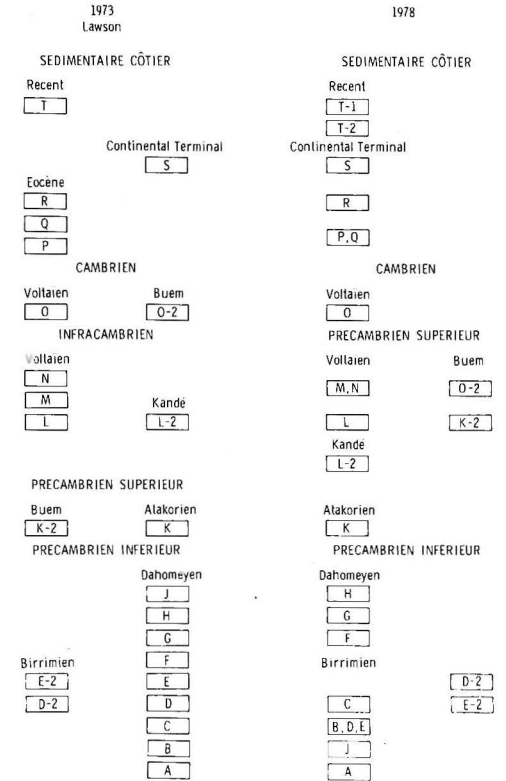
1973
Lawson

SEDIMENTAIRE CÔTIER

Recent
T

Continental Terminal
S

Eocène
R
Q
P

CAMBRIEN

Voltaien
O

Buem
O-2

INFRACAMBRIEN

Voltaien
N
M
L

Kandé
L-2

PRECAMBRIEN SUPERIEUR

Buem
K-2

Atakorien
K

PRECAMBRIEN INFERIEUR

Dahomeyen
J
H
G
F
E
D
C
B
A

Birrimien
E-2
D-2

1978

SEDIMENTAIRE CÔTIER

Recent
T-1
T-2

Continental Terminal
S

R

P,Q

CAMBRIEN

Voltaien
O

PRECAMBRIEN SUPERIEUR

Voltaien
M,N
L

Buem
O-2
K-2

Kande
L-2

Atakorien
K

PRECAMBRIEN INFERIEUR

Dahomeyen
H
G
F

Birrimien
C
B,D,E
J
A

D-2
E-2